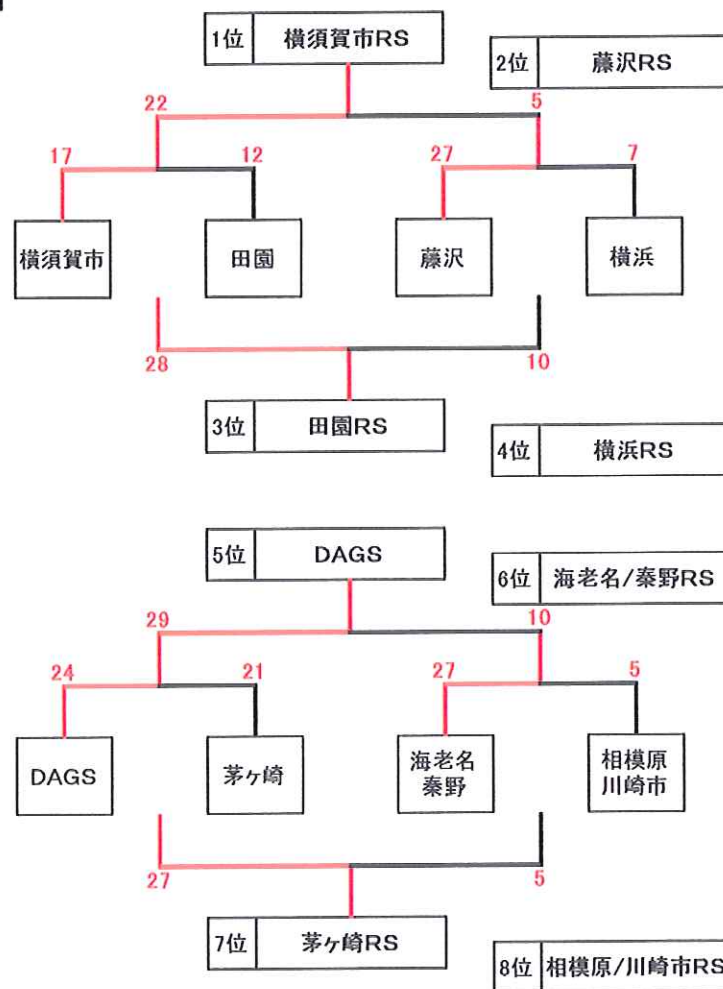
1位 横須賀市RS

2位 藤沢RS

22
5
17
12
27
7

横須賀市
田園
藤沢
横浜

28
10

3位 田園RS

4位 横浜RS

5位 DAGS

6位 海老名/秦野RS

29
10
24
21
27
5

DAGS
茅ヶ崎
海老名 秦野
相模原 川崎市

27
5

7位 茅ヶ崎RS

8位 相模原/川崎市RS